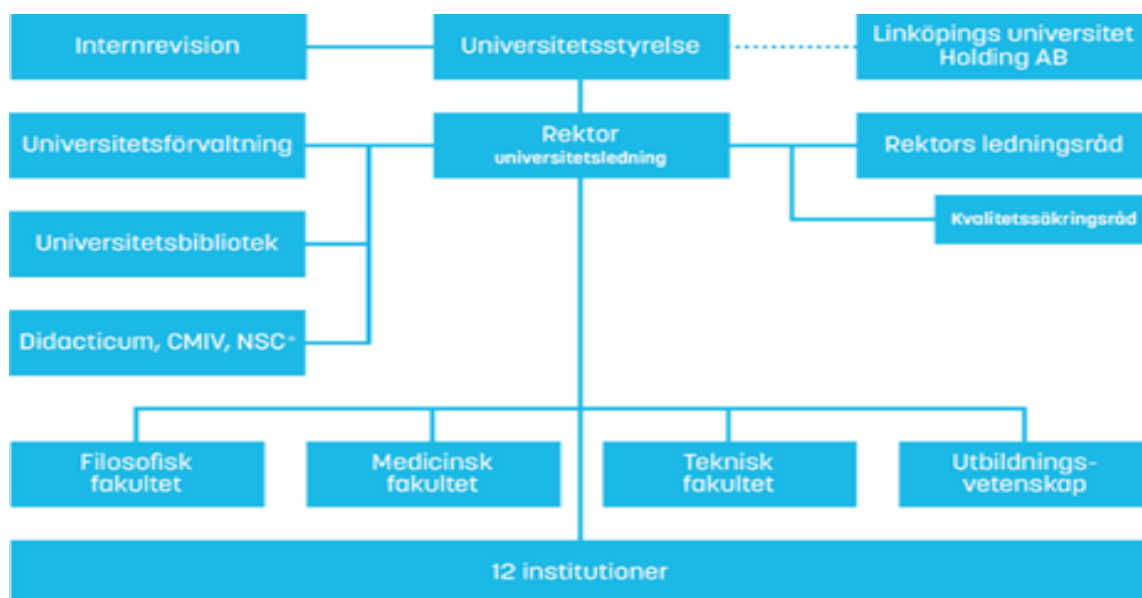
Internrevision

Universitetsstyrelse

Linköpings universitet Holding AB

Universitetsförvaltning

Rektor
universitetsledning

Rektors ledningsråd

Kvalitetssäkringsråd

Universitetsbibliotek

Didacticum, CMIV, NSC*

Filosofisk fakultet

Medicinsk fakultet

Teknisk fakultet

Utbildningsvetenskap

12 institutioner